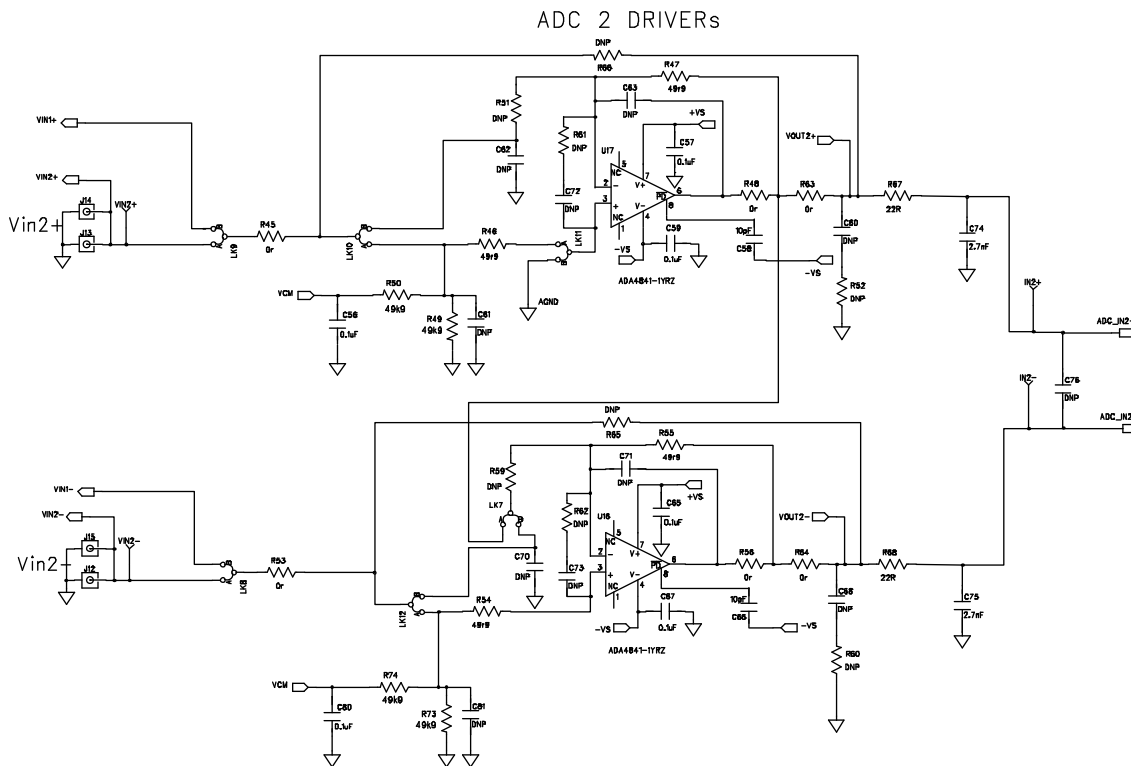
ADC 2 DRIVERs

DNP
R66
R47
49r9
C63
DNP
+VS
R31
DNP
R61
DNP
C57
0.1uF
VIN1+
VIN2+
VOUT2+
C62
DNP
U17
NC
V+
-
+
NC
V-
PD
5
7
2
3
6
8
1
4
C72
DNP
R48
0r
R63
0r
R67
22R
J14
J13
VIN2+
Vin2+
R45
0r
LK9
LK10
R46
49r9
LK11
C59
0.1uF
-VS
10pF
C58
C60
DNP
C74
2.7nF
-VS
R52
DNP
ADA4841-1YRZ
AGND
VCM
R50
49k9
C56
0.1uF
R49
49k9
C61
DNP
IN2+
ADC_IN2
IN2-
C76
DNP
ADC_IN2
DNP
R55
R55
49r9
C71
DNP
+VS
R59
DNP
R62
DNP
C65
0.1uF
VIN1-
VIN2-
LK7
U18
NC
V+
-
+
NC
V-
PD
5
7
2
3
6
8
1
4
VOUT2-
J15
J12
VIN2-
Vin2-
R53
0r
LK8
C70
DNP
C73
DNP
R56
0r
R64
0r
R68
22R
LK12
R54
49r9
C67
0.1uF
-VS
10pF
C66
-VS
C55
DNP
C75
2.7nF
ADA4841-1YRZ
R60
DNP
VCM
R74
49k9
C80
0.1uF
R73
49k9
C81
DNP